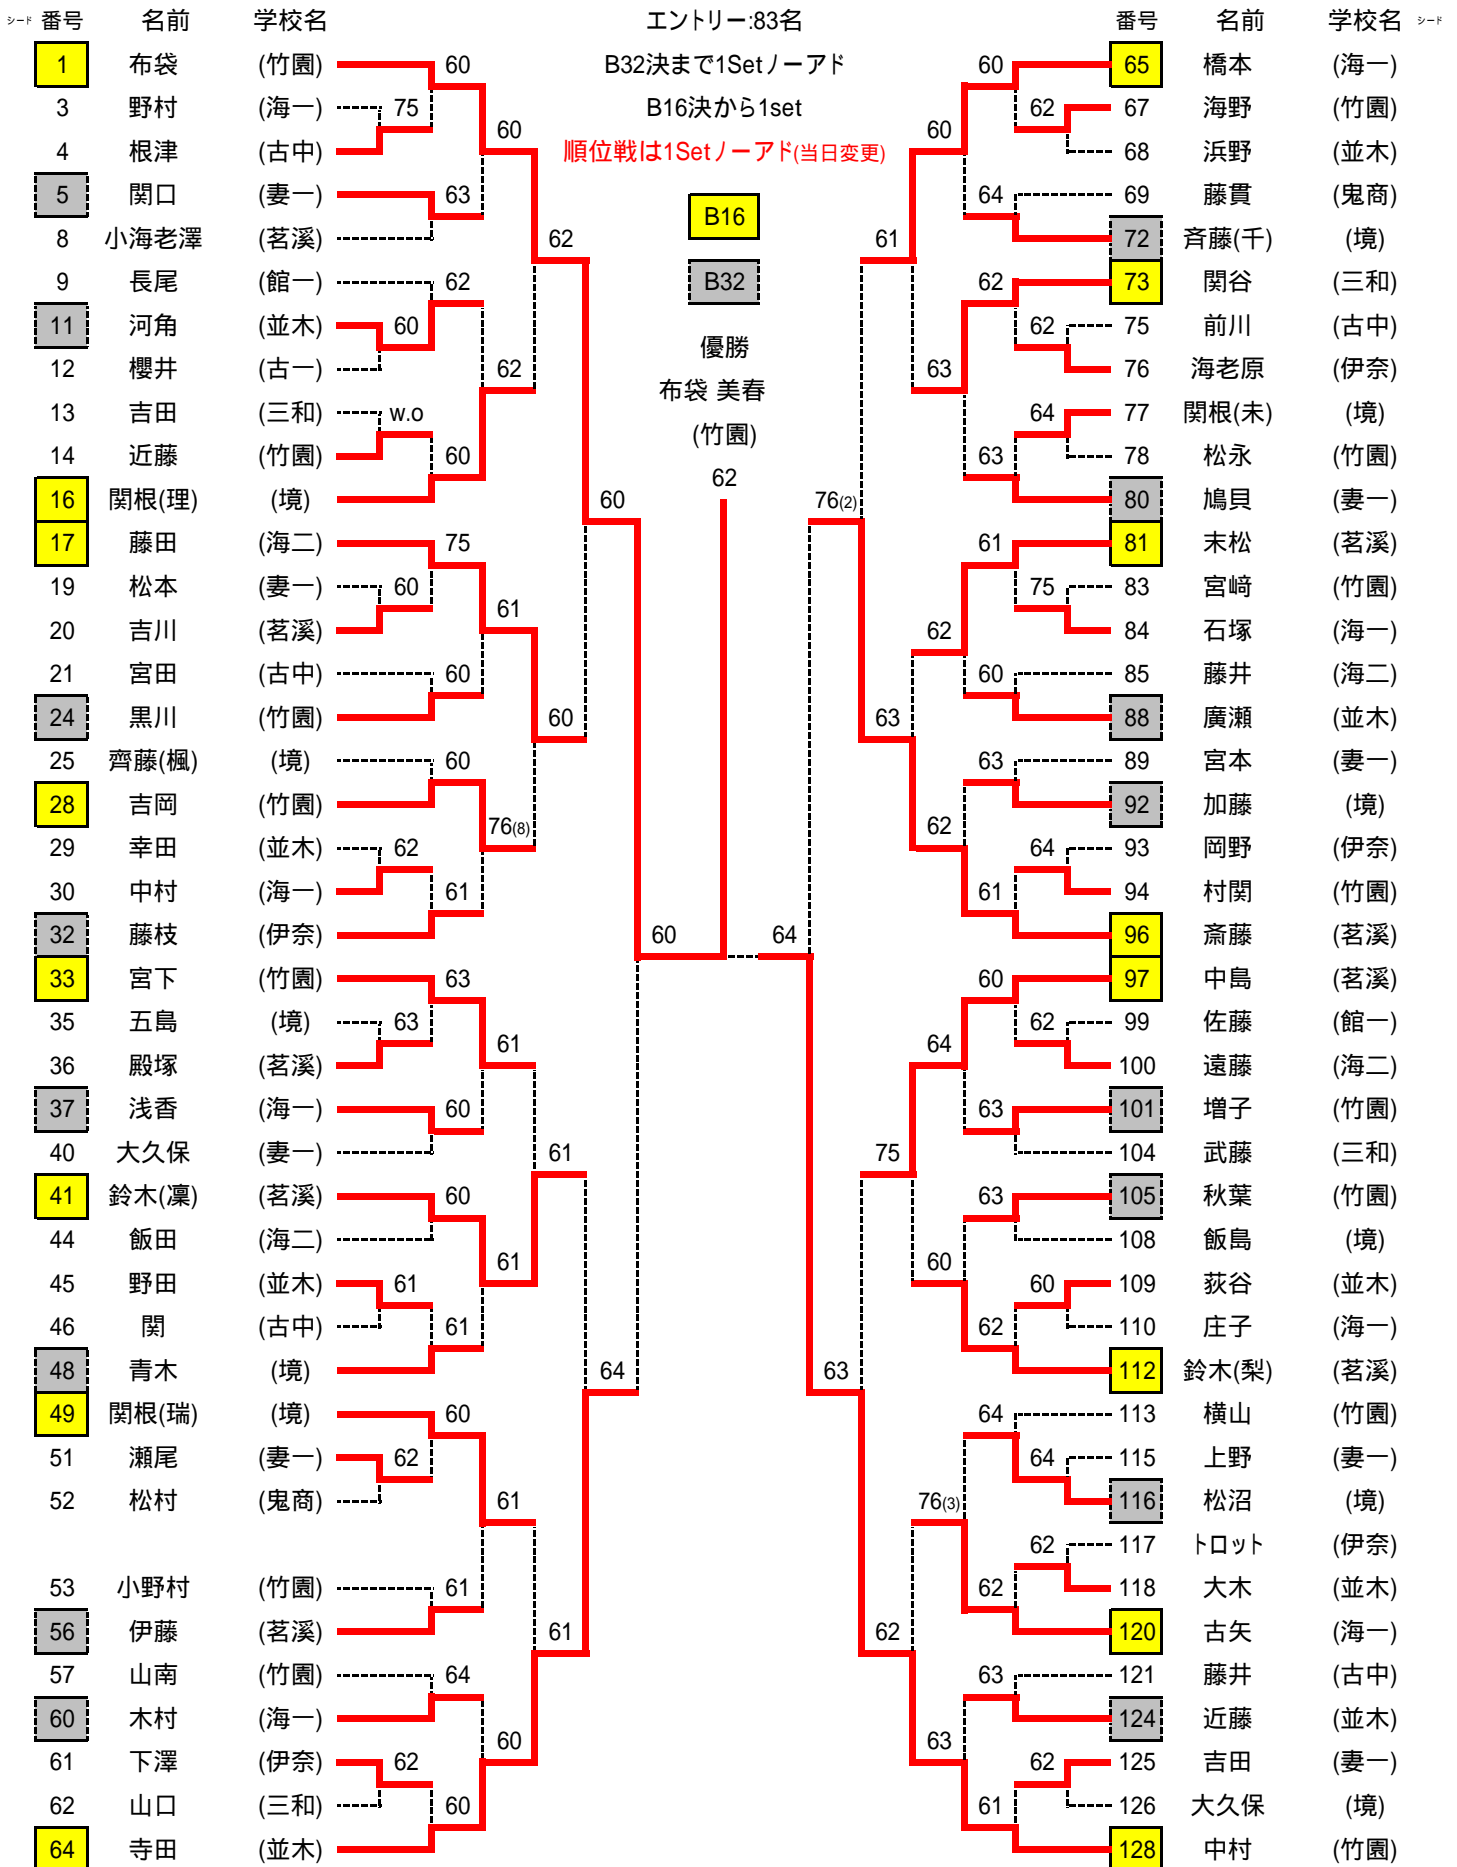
| ｼｰﾄﾞ | 番号 | 名前 | 学校名 |
|---|---|---|---|
| | 1 | 布袋 | (竹園) |
| | 3 | 野村 | (海一) |
| | 4 | 根津 | (古中) |
| | 5 | 関口 | (妻一) |
| | 8 | 小海老澤 | (茗溪) |
| | 9 | 長尾 | (館一) |
| | 11 | 河角 | (並木) |
| | 12 | 櫻井 | (古一) |
| | 13 | 吉田 | (三和) |
| | 14 | 近藤 | (竹園) |
| | 16 | 関根(理) | (境) |
| | 17 | 藤田 | (海二) |
| | 19 | 松本 | (妻一) |
| | 20 | 吉川 | (茗溪) |
| | 21 | 宮田 | (古中) |
| | 24 | 黒川 | (竹園) |
| | 25 | 齊藤(楓) | (境) |
| | 28 | 吉岡 | (竹園) |
| | 29 | 幸田 | (並木) |
| | 30 | 中村 | (海一) |
| | 32 | 藤枝 | (伊奈) |
| | 33 | 宮下 | (竹園) |
| | 35 | 五島 | (境) |
| | 36 | 殿塚 | (茗溪) |
| | 37 | 浅香 | (海一) |
| | 40 | 大久保 | (妻一) |
| | 41 | 鈴木(凜) | (茗溪) |
| | 44 | 飯田 | (海二) |
| | 45 | 野田 | (並木) |
| | 46 | 関 | (古中) |
| | 48 | 青木 | (境) |
| | 49 | 関根(瑞) | (境) |
| | 51 | 瀬尾 | (妻一) |
| | 52 | 松村 | (鬼商) |
| | 53 | 小野村 | (竹園) |
| | 56 | 伊藤 | (茗溪) |
| | 57 | 山南 | (竹園) |
| | 60 | 木村 | (海一) |
| | 61 | 下澤 | (伊奈) |
| | 62 | 山口 | (三和) |
| | 64 | 寺田 | (並木) |

75 60 63 62 60 w.o 60 75 60 60 60 62 61 63 63 60 60 61 62 64 60 62 60 64 60 60 62 62 61 61 60 76(8) 60 61 61 61 61 64 61 61 60 60

エントリー:83名
B32決まで1Setノーアド
B16決から1set
順位戦は1Setノーアド(当日変更)

B16
B32

優勝
布袋 美春
(竹園)
62

60 64

| 番号 | 名前 | 学校名 | ｼｰﾄﾞ |
|---|---|---|---|
| 65 | 橋本 | (海一) | |
| 67 | 海野 | (竹園) | |
| 68 | 浜野 | (並木) | |
| 69 | 藤貫 | (鬼商) | |
| 72 | 斉藤(千) | (境) | |
| 73 | 関谷 | (三和) | |
| 75 | 前川 | (古中) | |
| 76 | 海老原 | (伊奈) | |
| 77 | 関根(未) | (境) | |
| 78 | 松永 | (竹園) | |
| 80 | 鳩貝 | (妻一) | |
| 81 | 末松 | (茗溪) | |
| 83 | 宮﨑 | (竹園) | |
| 84 | 石塚 | (海一) | |
| 85 | 藤井 | (海二) | |
| 88 | 廣瀬 | (並木) | |
| 89 | 宮本 | (妻一) | |
| 92 | 加藤 | (境) | |
| 93 | 岡野 | (伊奈) | |
| 94 | 村関 | (竹園) | |
| 96 | 斎藤 | (茗溪) | |
| 97 | 中島 | (茗溪) | |
| 99 | 佐藤 | (館一) | |
| 100 | 遠藤 | (海二) | |
| 101 | 増子 | (竹園) | |
| 104 | 武藤 | (三和) | |
| 105 | 秋葉 | (竹園) | |
| 108 | 飯島 | (境) | |
| 109 | 荻谷 | (並木) | |
| 110 | 庄子 | (海一) | |
| 112 | 鈴木(梨) | (茗溪) | |
| 113 | 横山 | (竹園) | |
| 115 | 上野 | (妻一) | |
| 116 | 松沼 | (境) | |
| 117 | トロット | (伊奈) | |
| 118 | 大木 | (並木) | |
| 120 | 古矢 | (海一) | |
| 121 | 藤井 | (古中) | |
| 124 | 近藤 | (並木) | |
| 125 | 吉田 | (妻一) | |
| 126 | 大久保 | (境) | |
| 128 | 中村 | (竹園) | |

60 62 60 64 61 62 62 63 64 63 76(2) 61 75 62 60 63 63 62 64 61 62 60 64 63 75 63 60 60 62 64 64 76(3) 62 62 62 63 63 62 61 63